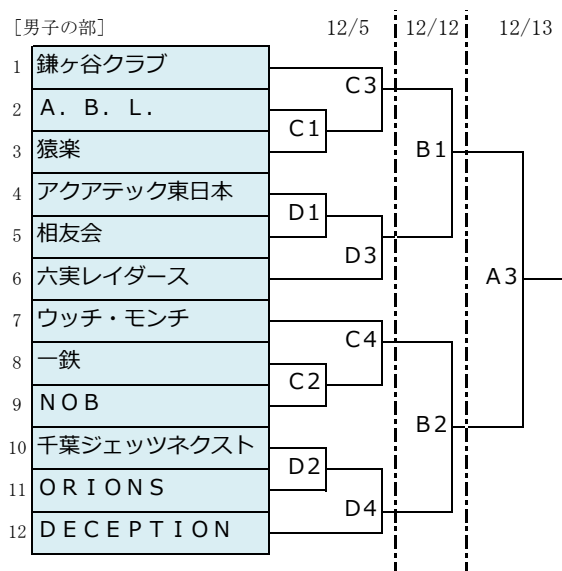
[男子の部]

12/5 12/12 12/13

| | |
|---|---|
| 1 | 鎌ヶ谷クラブ |
| 2 | A. B. L. |
| 3 | 猿楽 |
| 4 | アクアテック東日本 |
| 5 | 相友会 |
| 6 | 六実レイダース |
| 7 | ウッチ・モンチ |
| 8 | 一鉄 |
| 9 | NOB |
| 10 | 千葉ジェッツネクスト |
| 11 | ORIONS |
| 12 | DECEPTION |

C3
C1
B1
D1
D3
A3
C4
C2
B2
D2
D4